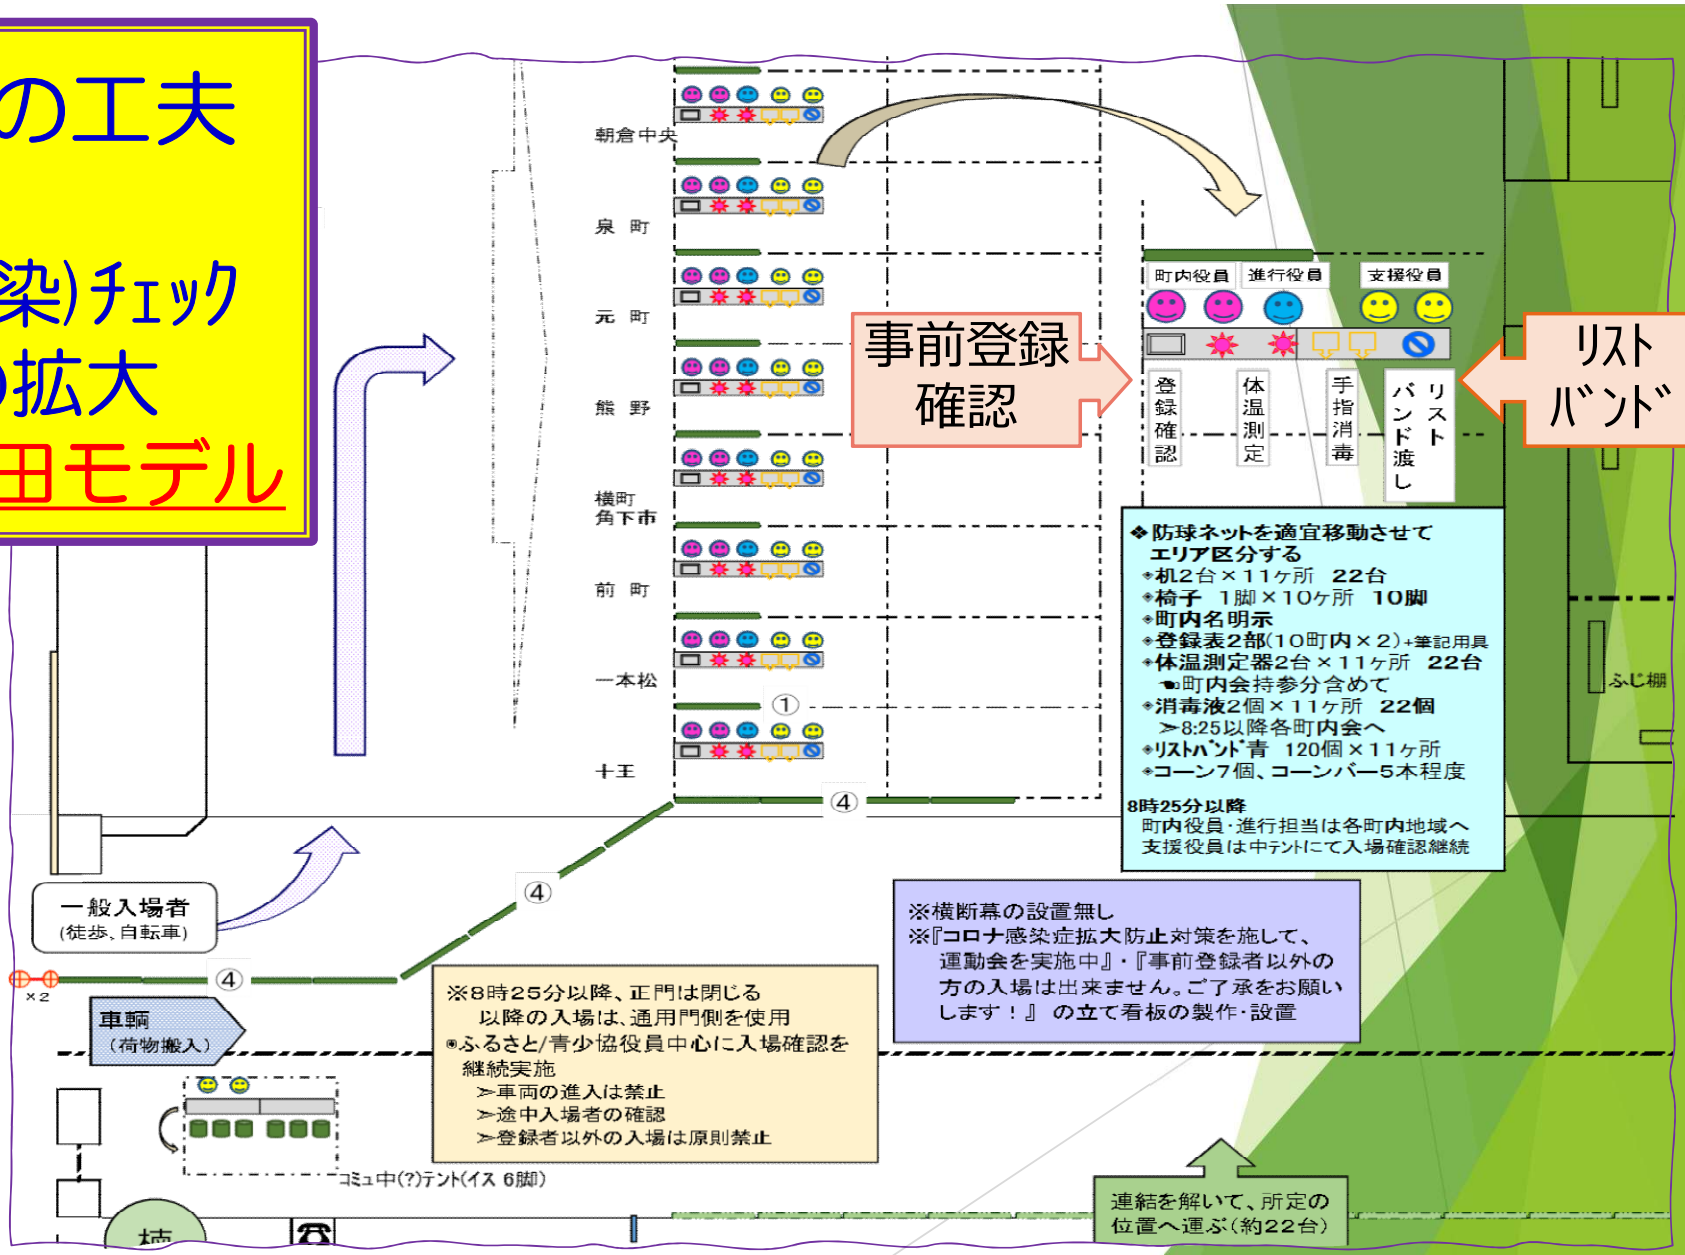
の工夫

染)チェック
拡大
田モデル

朝倉中央
泉　町
元　町
熊　野
横町
角下市
前　町
一本松
十王

①
④
④
④

事前登録
確認

リスト
バンド

町内役員　進行役員　支援役員

登録確認
体温測定
手指消毒
リストバンド渡し

❖防球ネットを適宜移動させて
　エリア区分する
◦机2台×11ヶ所　22台
◦椅子　1脚×10ヶ所　10脚
◦町内名明示
◦登録表2部(10町内×2)+筆記用具
◦体温測定器2台×11ヶ所　22台
　☛町内会持参分含めて
◦消毒液2個×11ヶ所　22個
　➢8:25以降各町内会へ
◦ﾘｽﾄﾊﾞﾝﾄﾞ青　120個×11ヶ所
◦コーン7個、コーンバー5本程度

8時25分以降
町内役員・進行担当は各町内地域へ
支援役員は中ﾃﾝﾄにて入場確認継続

ふじ棚

一般入場者
(徒歩、自転車)

×2

車輌
(荷物搬入)

※8時25分以降、正門は閉じる
　以降の入場は、通用門側を使用
◦ふるさと/青少協役員中心に入場確認を
　継続実施
　➢車両の進入は禁止
　➢途中入場者の確認
　➢登録者以外の入場は原則禁止

※横断幕の設置無し
※『コロナ感染症拡大防止対策を施して、
　運動会を実施中』・『事前登録者以外の
　方の入場は出来ません。ご了承をお願い
　します！』の立て看板の製作・設置

コミュ中(?)テント(イス 6脚)

連結を解いて、所定の
位置へ運ぶ(約22台)

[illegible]